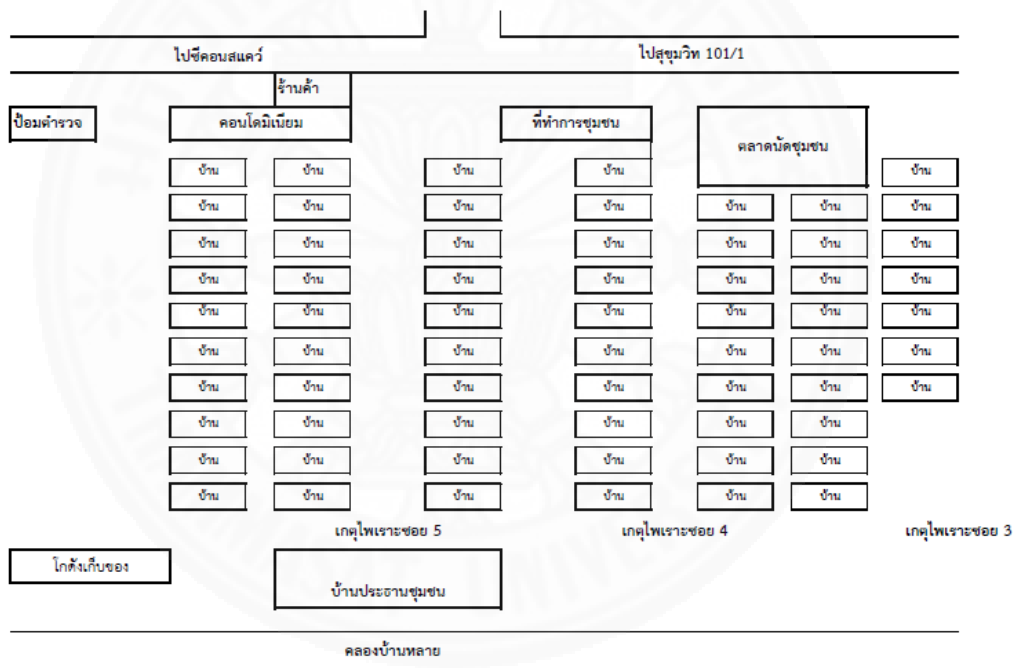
ไปซีคอนสแควร์

ไปสุขุมวิท 101/1

ร้านค้า

ป้อมตำรวจ

คอนโดมิเนียม

ที่ทำการชุมชน

ตลาดนัดชุมชน

บ้าน บ้าน บ้าน บ้าน บ้าน
บ้าน บ้าน บ้าน บ้าน บ้าน บ้าน บ้าน
บ้าน บ้าน บ้าน บ้าน บ้าน บ้าน บ้าน
บ้าน บ้าน บ้าน บ้าน บ้าน บ้าน บ้าน
บ้าน บ้าน บ้าน บ้าน บ้าน บ้าน บ้าน
บ้าน บ้าน บ้าน บ้าน บ้าน บ้าน บ้าน
บ้าน บ้าน บ้าน บ้าน บ้าน บ้าน บ้าน
บ้าน บ้าน บ้าน บ้าน บ้าน บ้าน
บ้าน บ้าน บ้าน บ้าน บ้าน บ้าน
บ้าน บ้าน บ้าน บ้าน บ้าน บ้าน

เกตุไพเราะซอย 5

เกตุไพเราะซอย 4

เกตุไพเราะซอย 3

โกดังเก็บของ

บ้านประธานชุมชน

คลองบ้านหลาย